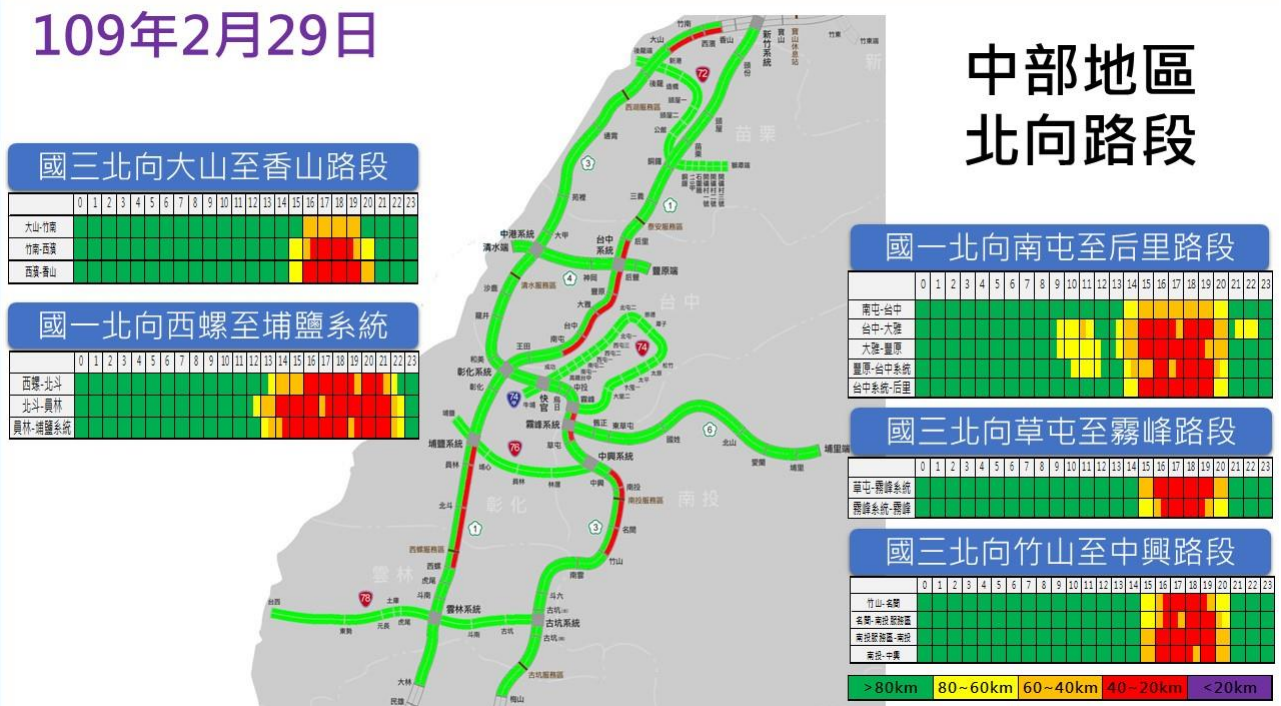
109年2月29日

中部地區
北向路段

國三北向大山至香山路段

| | 0 | 1 | 2 | 3 | 4 | 5 | 6 | 7 | 8 | 9 | 10 | 11 | 12 | 13 | 14 | 15 | 16 | 17 | 18 | 19 | 20 | 21 | 22 | 23 |
|---|---|---|---|---|---|---|---|---|---|---|---|---|---|---|---|---|---|---|---|---|---|---|---|---|
| 大山-竹南 | | | | | | | | | | | | | | | | | | | | | | | | |
| 竹南-西濱 | | | | | | | | | | | | | | | | | | | | | | | | |
| 西濱-香山 | | | | | | | | | | | | | | | | | | | | | | | | |

國一北向西螺至埔鹽系統

| | 0 | 1 | 2 | 3 | 4 | 5 | 6 | 7 | 8 | 9 | 10 | 11 | 12 | 13 | 14 | 15 | 16 | 17 | 18 | 19 | 20 | 21 | 22 | 23 |
|---|---|---|---|---|---|---|---|---|---|---|---|---|---|---|---|---|---|---|---|---|---|---|---|---|
| 西螺-北斗 | | | | | | | | | | | | | | | | | | | | | | | | |
| 北斗-員林 | | | | | | | | | | | | | | | | | | | | | | | | |
| 員林-埔鹽系統 | | | | | | | | | | | | | | | | | | | | | | | | |

國一北向南屯至后里路段

| | 0 | 1 | 2 | 3 | 4 | 5 | 6 | 7 | 8 | 9 | 10 | 11 | 12 | 13 | 14 | 15 | 16 | 17 | 18 | 19 | 20 | 21 | 22 | 23 |
|---|---|---|---|---|---|---|---|---|---|---|---|---|---|---|---|---|---|---|---|---|---|---|---|---|
| 南屯-台中 | | | | | | | | | | | | | | | | | | | | | | | | |
| 台中-大雅 | | | | | | | | | | | | | | | | | | | | | | | | |
| 大雅-豐原 | | | | | | | | | | | | | | | | | | | | | | | | |
| 豐原-台中系統 | | | | | | | | | | | | | | | | | | | | | | | | |
| 台中系統-后里 | | | | | | | | | | | | | | | | | | | | | | | | |

國三北向草屯至霧峰路段

| | 0 | 1 | 2 | 3 | 4 | 5 | 6 | 7 | 8 | 9 | 10 | 11 | 12 | 13 | 14 | 15 | 16 | 17 | 18 | 19 | 20 | 21 | 22 | 23 |
|---|---|---|---|---|---|---|---|---|---|---|---|---|---|---|---|---|---|---|---|---|---|---|---|---|
| 草屯-霧峰系統 | | | | | | | | | | | | | | | | | | | | | | | | |
| 霧峰系統-霧峰 | | | | | | | | | | | | | | | | | | | | | | | | |

國三北向竹山至中興路段

| | 0 | 1 | 2 | 3 | 4 | 5 | 6 | 7 | 8 | 9 | 10 | 11 | 12 | 13 | 14 | 15 | 16 | 17 | 18 | 19 | 20 | 21 | 22 | 23 |
|---|---|---|---|---|---|---|---|---|---|---|---|---|---|---|---|---|---|---|---|---|---|---|---|---|
| 竹山-名間 | | | | | | | | | | | | | | | | | | | | | | | | |
| 名間-南投服務區 | | | | | | | | | | | | | | | | | | | | | | | | |
| 南投服務區-南投 | | | | | | | | | | | | | | | | | | | | | | | | |
| 南投-中興 | | | | | | | | | | | | | | | | | | | | | | | | |

>80km 80~60km 60~40km 40~20km <20km

竹南 大山 西濱 香山 新竹系統 72 西湖服務區 苗栗 3 1 中港系統 清水端 大甲 台中系統 后里 泰安服務區 清水服務區 神岡 豐原端 4 大雅 台中 台中 南屯 74 王田 彰化系統 快官 74 霧峰系統 霧峰 6 國姓 北山 愛蘭 埔里 埔里端 中興系統 南投 南投服務區 名間 竹山 埔鹽系統 員林 76 彰化 北斗 西螺服務區 西螺 3 雲林 78 斗南 雲林系統 古坑 古坑系統 古坑服務區 台西 東勢 虎尾 大林 民雄 梅山 南投